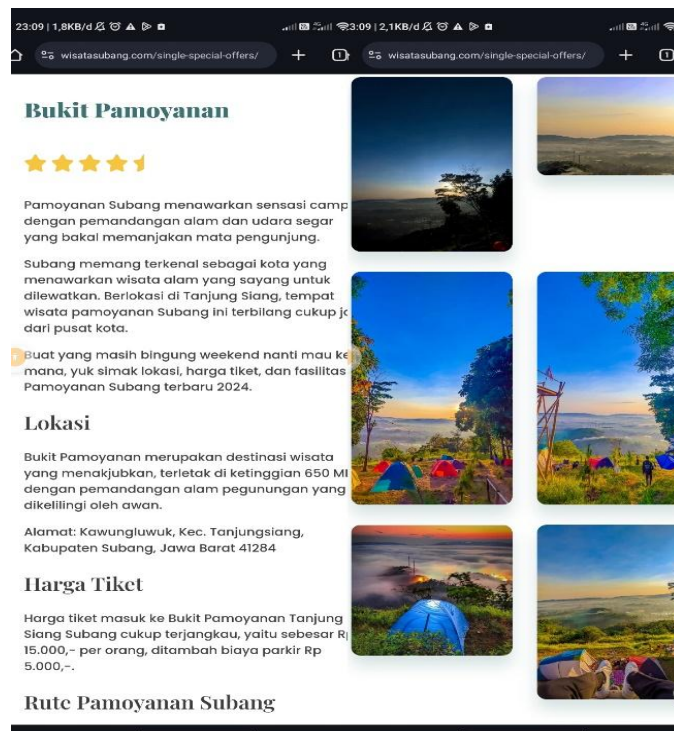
23:09 | 1,8KB/d

wisatasubang.com/single-special-offers/

23:09 | 2,1KB/d

wisatasubang.com/single-special-offers/

Bukit Pamoyanan

Pamoyanan Subang menawarkan sensasi camp dengan pemandangan alam dan udara segar yang bakal memanjakan mata pengunjung.

Subang memang terkenal sebagai kota yang menawarkan wisata alam yang sayang untuk dilewatkan. Berlokasi di Tanjung Siang, tempat wisata pamoyanan Subang ini terbilang cukup j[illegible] dari pusat kota.

Buat yang masih bingung weekend nanti mau ke mana, yuk simak lokasi, harga tiket, dan fasilitas Pamoyanan Subang terbaru 2024.

Lokasi

Bukit Pamoyanan merupakan destinasi wisata yang menakjubkan, terletak di ketinggian 650 M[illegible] dengan pemandangan alam pegunungan yang dikelilingi oleh awan.

Alamat: Kawungluwuk, Kec. Tanjungsiang, Kabupaten Subang, Jawa Barat 41284

Harga Tiket

Harga tiket masuk ke Bukit Pamoyanan Tanjung Siang Subang cukup terjangkau, yaitu sebesar R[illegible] 15.000,- per orang, ditambah biaya parkir Rp 5.000,-.

Rute Pamoyanan Subang